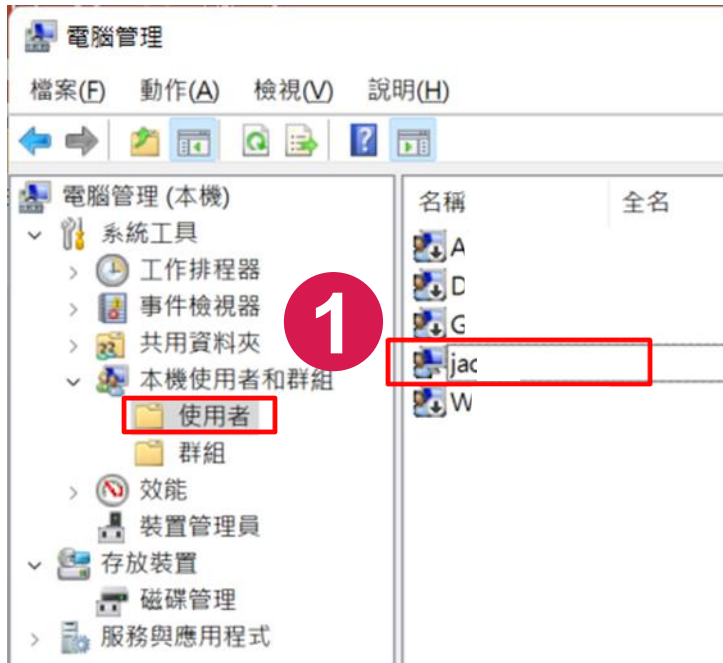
電腦管理

檔案(F) 動作(A) 檢視(V) 說明(H)

電腦管理 (本機)
系統工具
工作排程器
事件檢視器
共用資料夾
本機使用者和群組
使用者
群組
效能
裝置管理員
存放裝置
磁碟管理
服務與應用程式

1

名稱 全名
A
D
G
jac
W